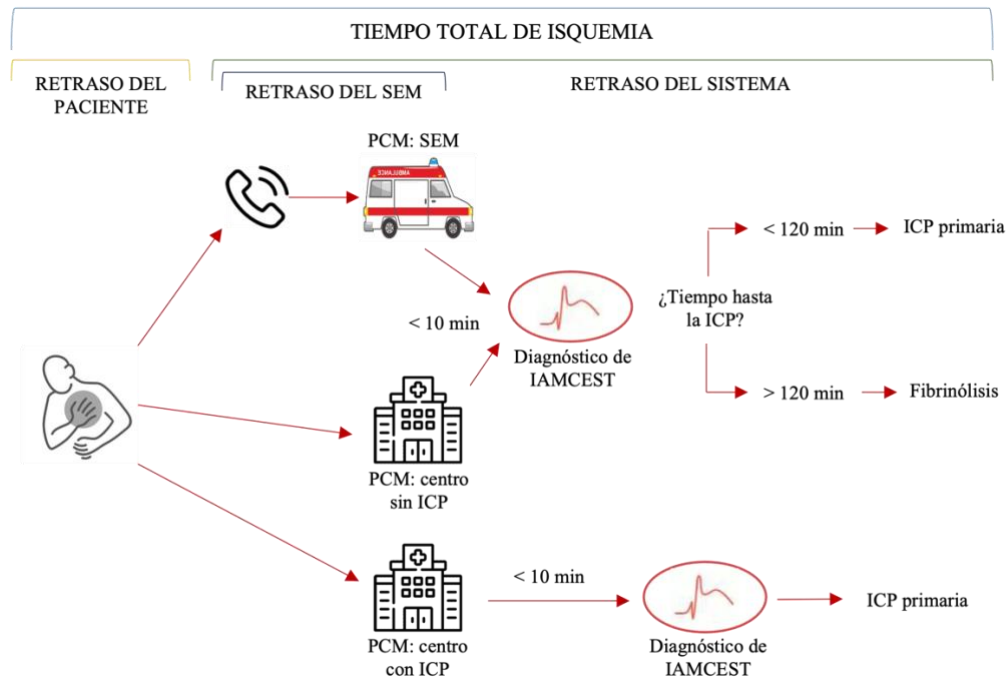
TIEMPO TOTAL DE ISQUEMIA

RETRASO DEL PACIENTE

RETRASO DEL SEM

RETRASO DEL SISTEMA

PCM: SEM

AMBULANCE

< 10 min

Diagnóstico de IAMCEST

¿Tiempo hasta la ICP?

< 120 min

ICP primaria

> 120 min

Fibrinólisis

PCM: centro sin ICP

PCM: centro con ICP

< 10 min

Diagnóstico de IAMCEST

ICP primaria